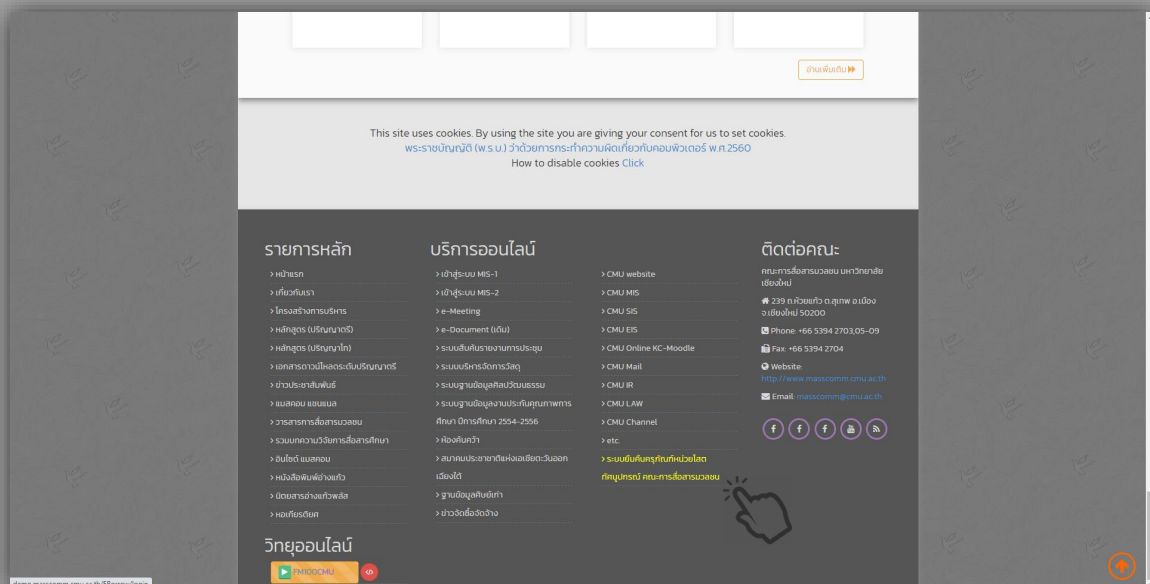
อ่านเพิ่มเติม

This site uses cookies. By using the site you are giving your consent for us to set cookies.
พระราชบัญญัติ (พ.ร.บ.) ว่าด้วยการกระทำความผิดเกี่ยวกับคอมพิวเตอร์ พ.ศ.2560
How to disable cookies Click

รายการหลัก
› หน้าแรก
› เกี่ยวกับเรา
› โครงสร้างการบริหาร
› หลักสูตร (ปริญญาตรี)
› หลักสูตร (ปริญญาโท)
› เอกสารดาวน์โหลดระดับปริญญาตรี
› ข่าวประชาสัมพันธ์
› แมสคอม แชนแนล
› วารสารการสื่อสารมวลชน
› รวมบทความวิจัยการสื่อสารศึกษา
› อินไซด์ แมสคอม
› หนังสือพิมพ์อ่างแก้ว
› นิตยสารอ่างแก้วพลัส
› หอเกียรติยศ

บริการออนไลน์
› เข้าสู่ระบบ MIS-1
› เข้าสู่ระบบ MIS-2
› e-Meeting
› e-Document (เดิม)
› ระบบสืบค้นรายงานการประชุม
› ระบบบริหารจัดการวัสดุ
› ระบบฐานข้อมูลศิลปวัฒนธรรม
› ระบบฐานข้อมูลงานประกันคุณภาพการศึกษา ปีการศึกษา 2554-2556
› ห้องค้นคว้า
› สมาคมประชาชาติแห่งเอเชียตะวันออกเฉียงใต้
› ฐานข้อมูลศิษย์เก่า
› ข่าวจัดซื้อจัดจ้าง

› CMU website
› CMU MIS
› CMU SIS
› CMU EIS
› CMU Online KC-Moodle
› CMU Mail
› CMU IR
› CMU LAW
› CMU Channel
› etc.
› ระบบยืมคืนครุภัณฑ์หน่วยโสตทัศนูปกรณ์ คณะการสื่อสารมวลชน

ติดต่อคณะ
คณะการสื่อสารมวลชน มหาวิทยาลัยเชียงใหม่
239 ถ.ห้วยแก้ว ต.สุเทพ อ.เมือง จ.เชียงใหม่ 50200
Phone: +66 5394 2703,05-09
Fax: +66 5394 2704
Website: http://www.masscomm.cmu.ac.th
Email: masscomm@cmu.ac.th

วิทยุออนไลน์
FM100CMU